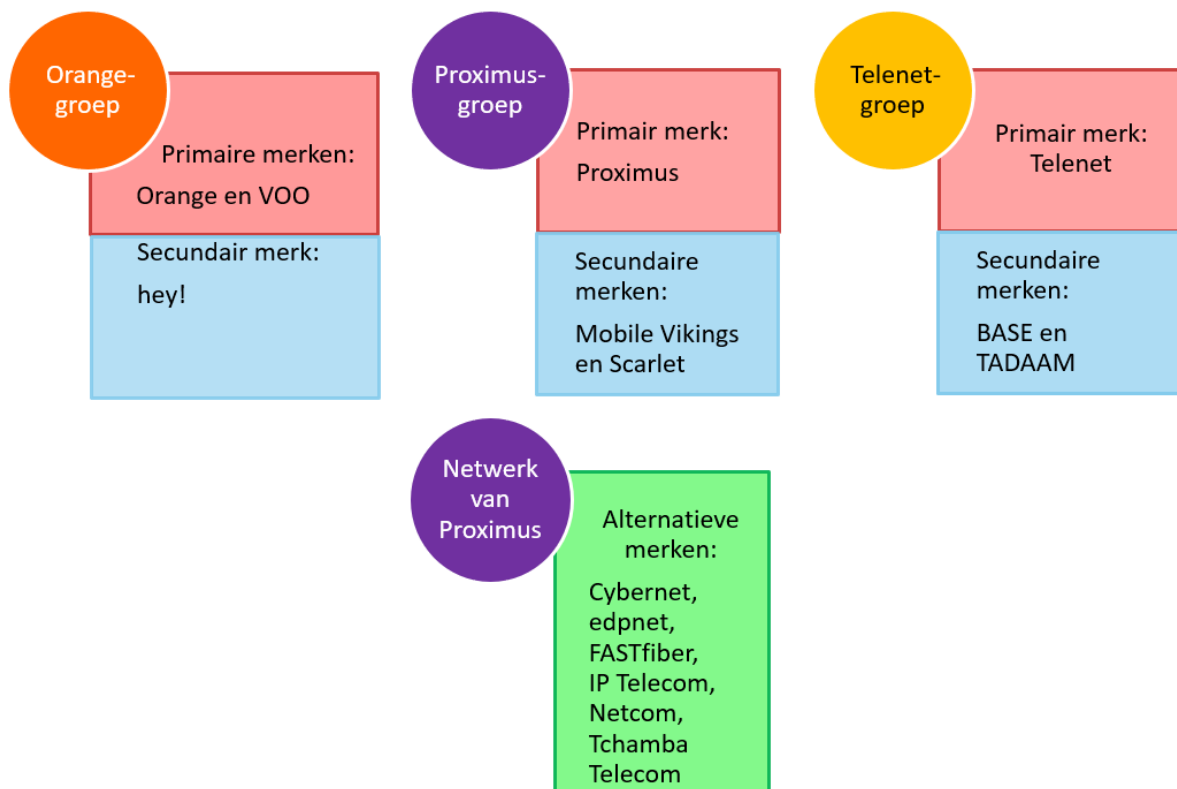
Orange-groep

Primaire merken:

Orange en VOO

Secundair merk:

hey!

Proximus-groep

Primair merk:

Proximus

Secundaire merken:

Mobile Vikings en Scarlet

Telenet-groep

Primair merk: Telenet

Secundaire merken:

BASE en TADAAM

Netwerk van Proximus

Alternatieve merken:

Cybernet, edpnet, FASTfiber, IP Telecom, Netcom, Tchamba Telecom